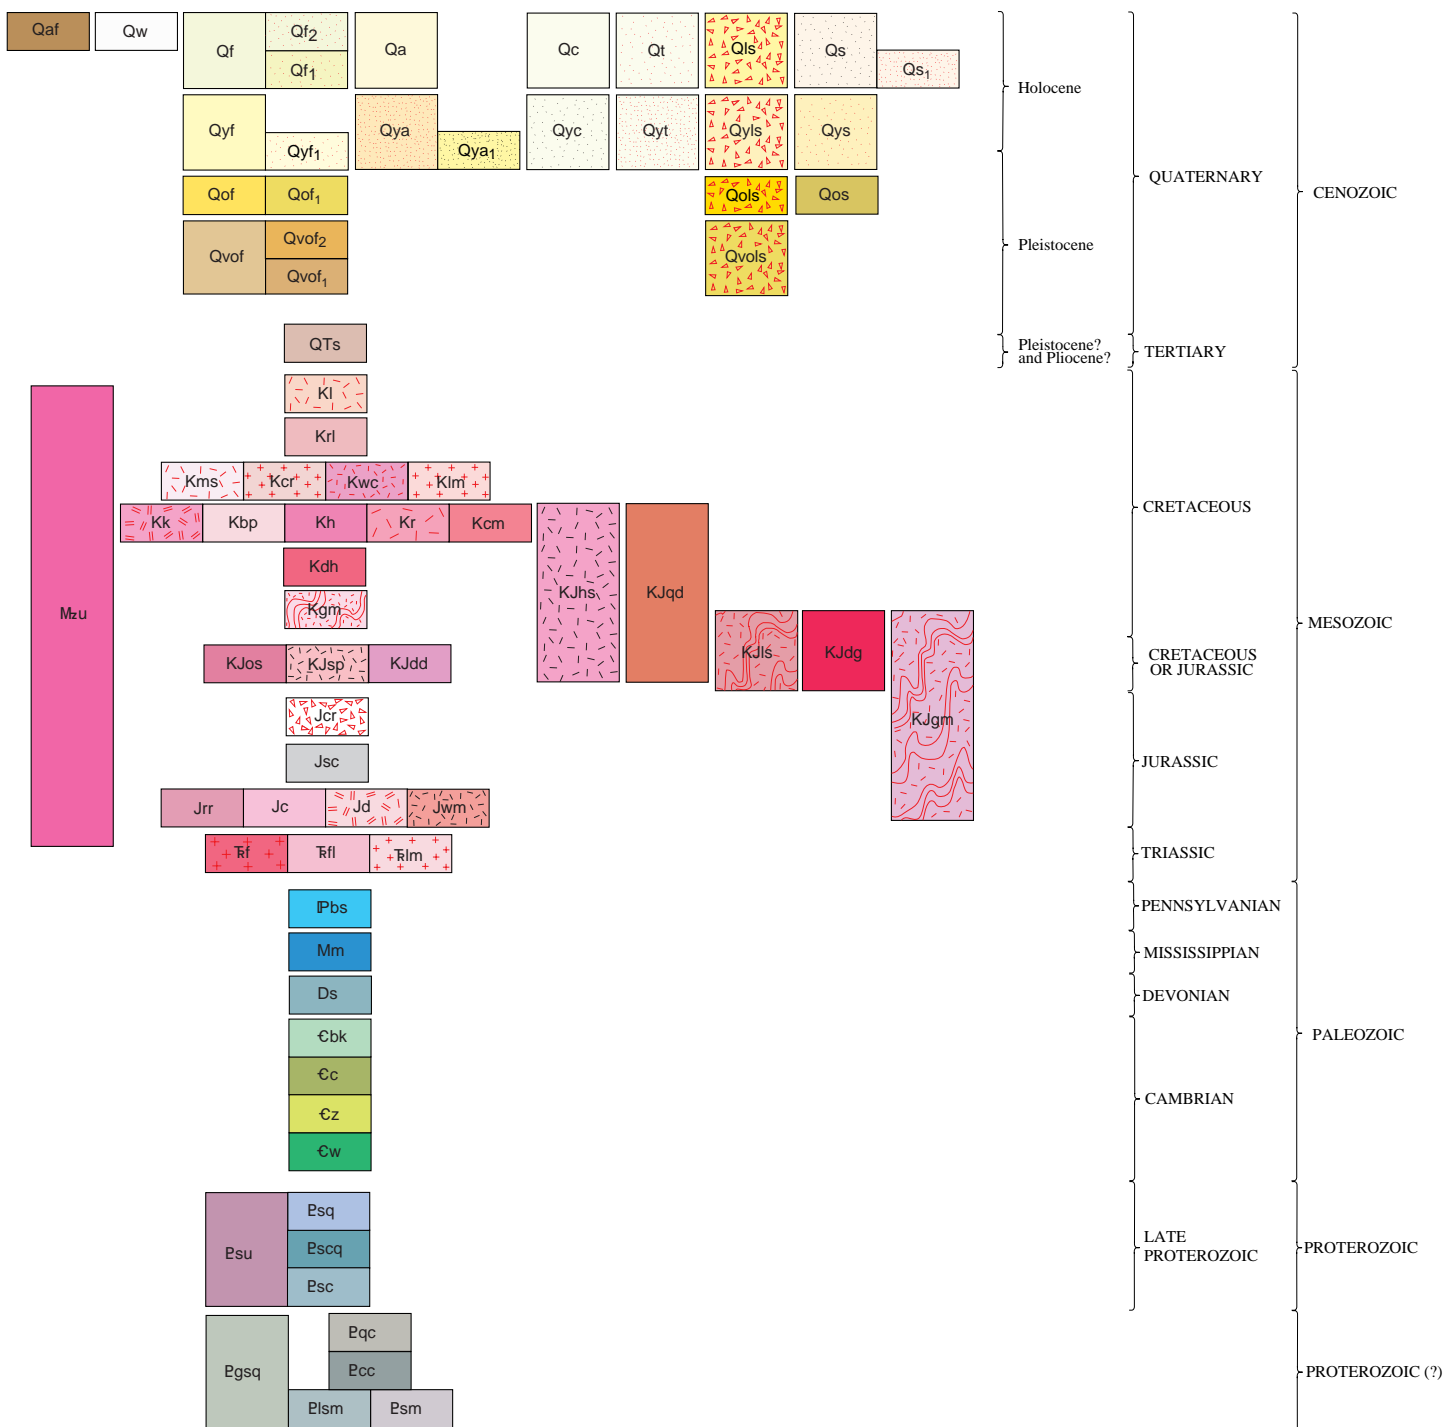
Qaf Qw Qf $Qf_2$ $Qf_1$ Qa Qc Qt Qls Qs $Qs_1$

Qyf $Qyf_1$ Qya $Qya_1$ Qyc Qyt Qyls Qys

Qof $Qof_1$ Qols Qos

Qvof $Qvof_2$ $Qvof_1$ Qvols

QTs

Kl

Krl

Kms Kcr Kwc Klm

Kk Kbp Kh Kr Kcm

Kdh

Kgm

KJos KJsp KJdd

KJhs KJqd KJls KJdg KJgm

Jcr

Jsc

Jrr Jc Jd Jwm

Ŧf Ŧfl Ŧlm

Mzu

IPbs

Mm

Ds

Ꞓbk

Ꞓc

Ꞓz

Ꞓw

Ᵽsu Ᵽsq Ᵽscq Ᵽsc

Ᵽgsq Ᵽqc Ᵽcc Ᵽlsm Ᵽsm

Holocene

Pleistocene

Pleistocene? and Pliocene?

QUATERNARY

TERTIARY

CENOZOIC

CRETACEOUS

CRETACEOUS OR JURASSIC

JURASSIC

TRIASSIC

MESOZOIC

PENNSYLVANIAN

MISSISSIPPIAN

DEVONIAN

CAMBRIAN

PALEOZOIC

LATE PROTEROZOIC

PROTEROZOIC

PROTEROZOIC (?)